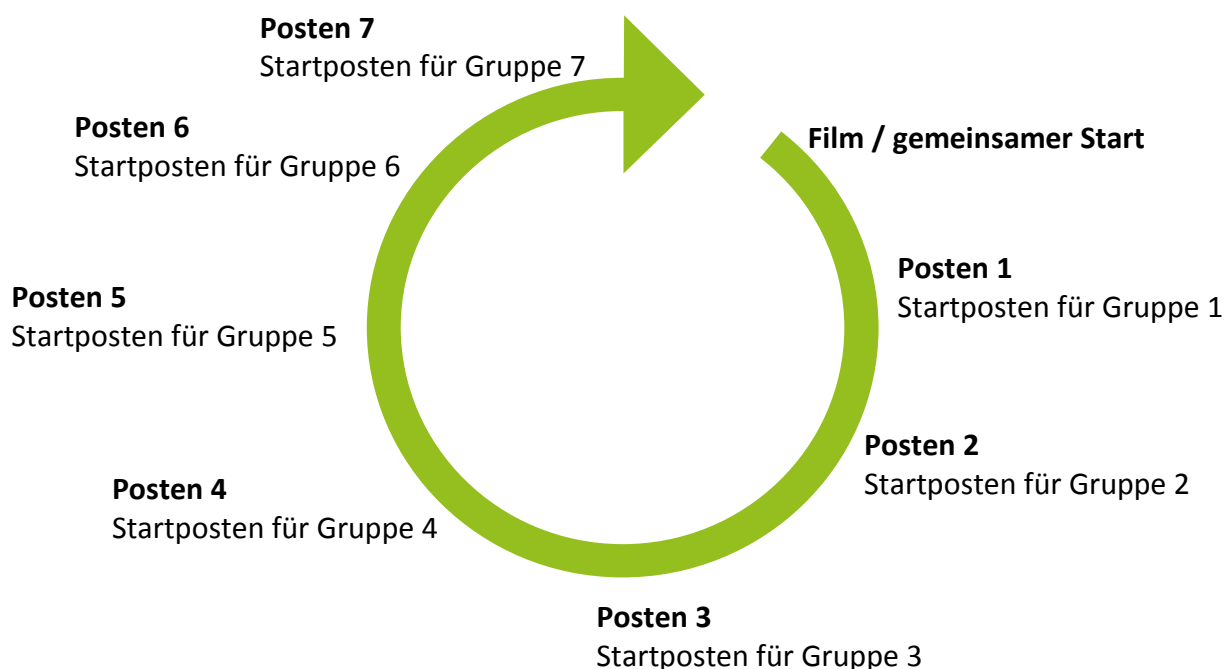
Posten 7
Startposten für Gruppe 7

Posten 6
Startposten für Gruppe 6

Film / gemeinsamer Start

Posten 1
Startposten für Gruppe 1

Posten 5
Startposten für Gruppe 5

Posten 2
Startposten für Gruppe 2

Posten 4
Startposten für Gruppe 4

Posten 3
Startposten für Gruppe 3